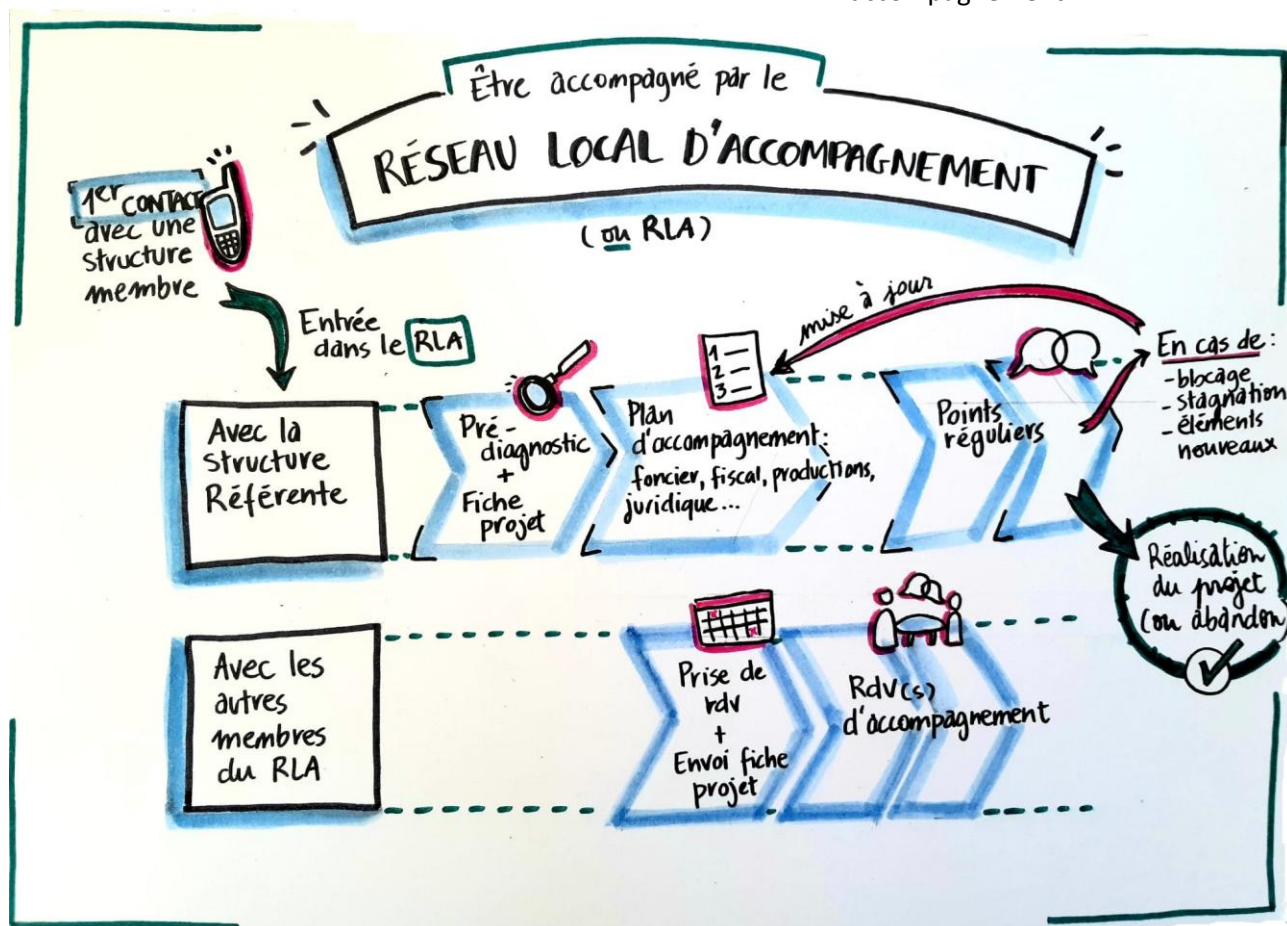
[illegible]

Être accompagné par le

RÉSEAU LOCAL D'ACCOMPAGNEMENT

(ou RLA)

1er CONTACT avec une structure membre

Entrée dans le RLA

mise à jour

En cas de :
- blocage
- stagnation
- éléments nouveaux

Avec la structure Référente

Pré-diagnostic + Fiche projet

Plan d'accompagnement : foncier, fiscal, productions, juridique...

1 —
2 —
3 —

Points réguliers

Réalisation du projet (ou abandon)

Avec les autres membres du RLA

Prise de rdv + Envoi fiche projet

Rdv(s) d'accompagnement